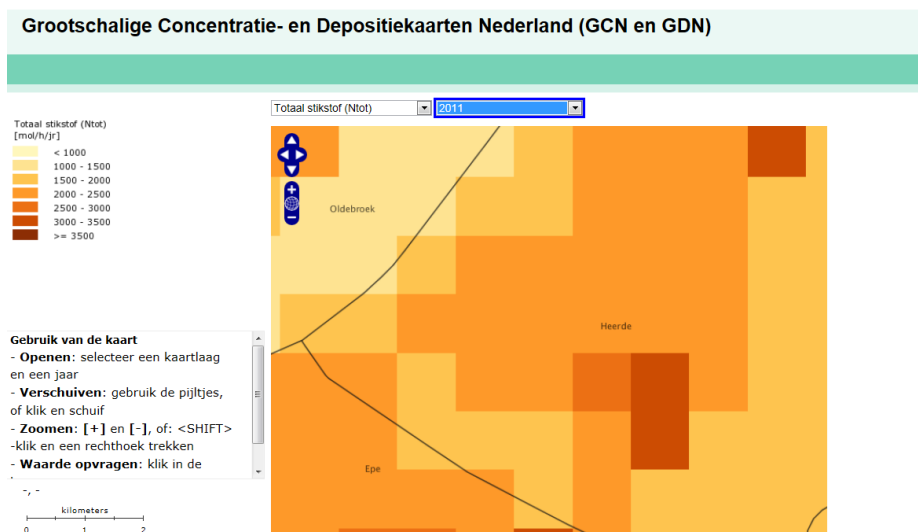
Grootschalige Concentratie- en Depositiekaarten Nederland (GCN en GDN)

Totaal stikstof (Ntot)
2011

Totaal stikstof (Ntot)
[mol/h/jr]

| | |
|---|---|
| | < 1000 |
| | 1000 - 1500 |
| | 1500 - 2000 |
| | 2000 - 2500 |
| | 2500 - 3000 |
| | 3000 - 3500 |
| | >= 3500 |

Oldebroek

Heerde

Epe

Gebruik van de kaart
- **Openen**: selecteer een kaartlaag en een jaar
- **Verschuiven**: gebruik de pijltjes, of klik en schuif
- **Zoomen**: **[+]** en **[-]**, of: <SHIFT> -klik en een rechthoek trekken
- **Waarde opvragen**: klik in de

-, -

kilometers
0 1 2